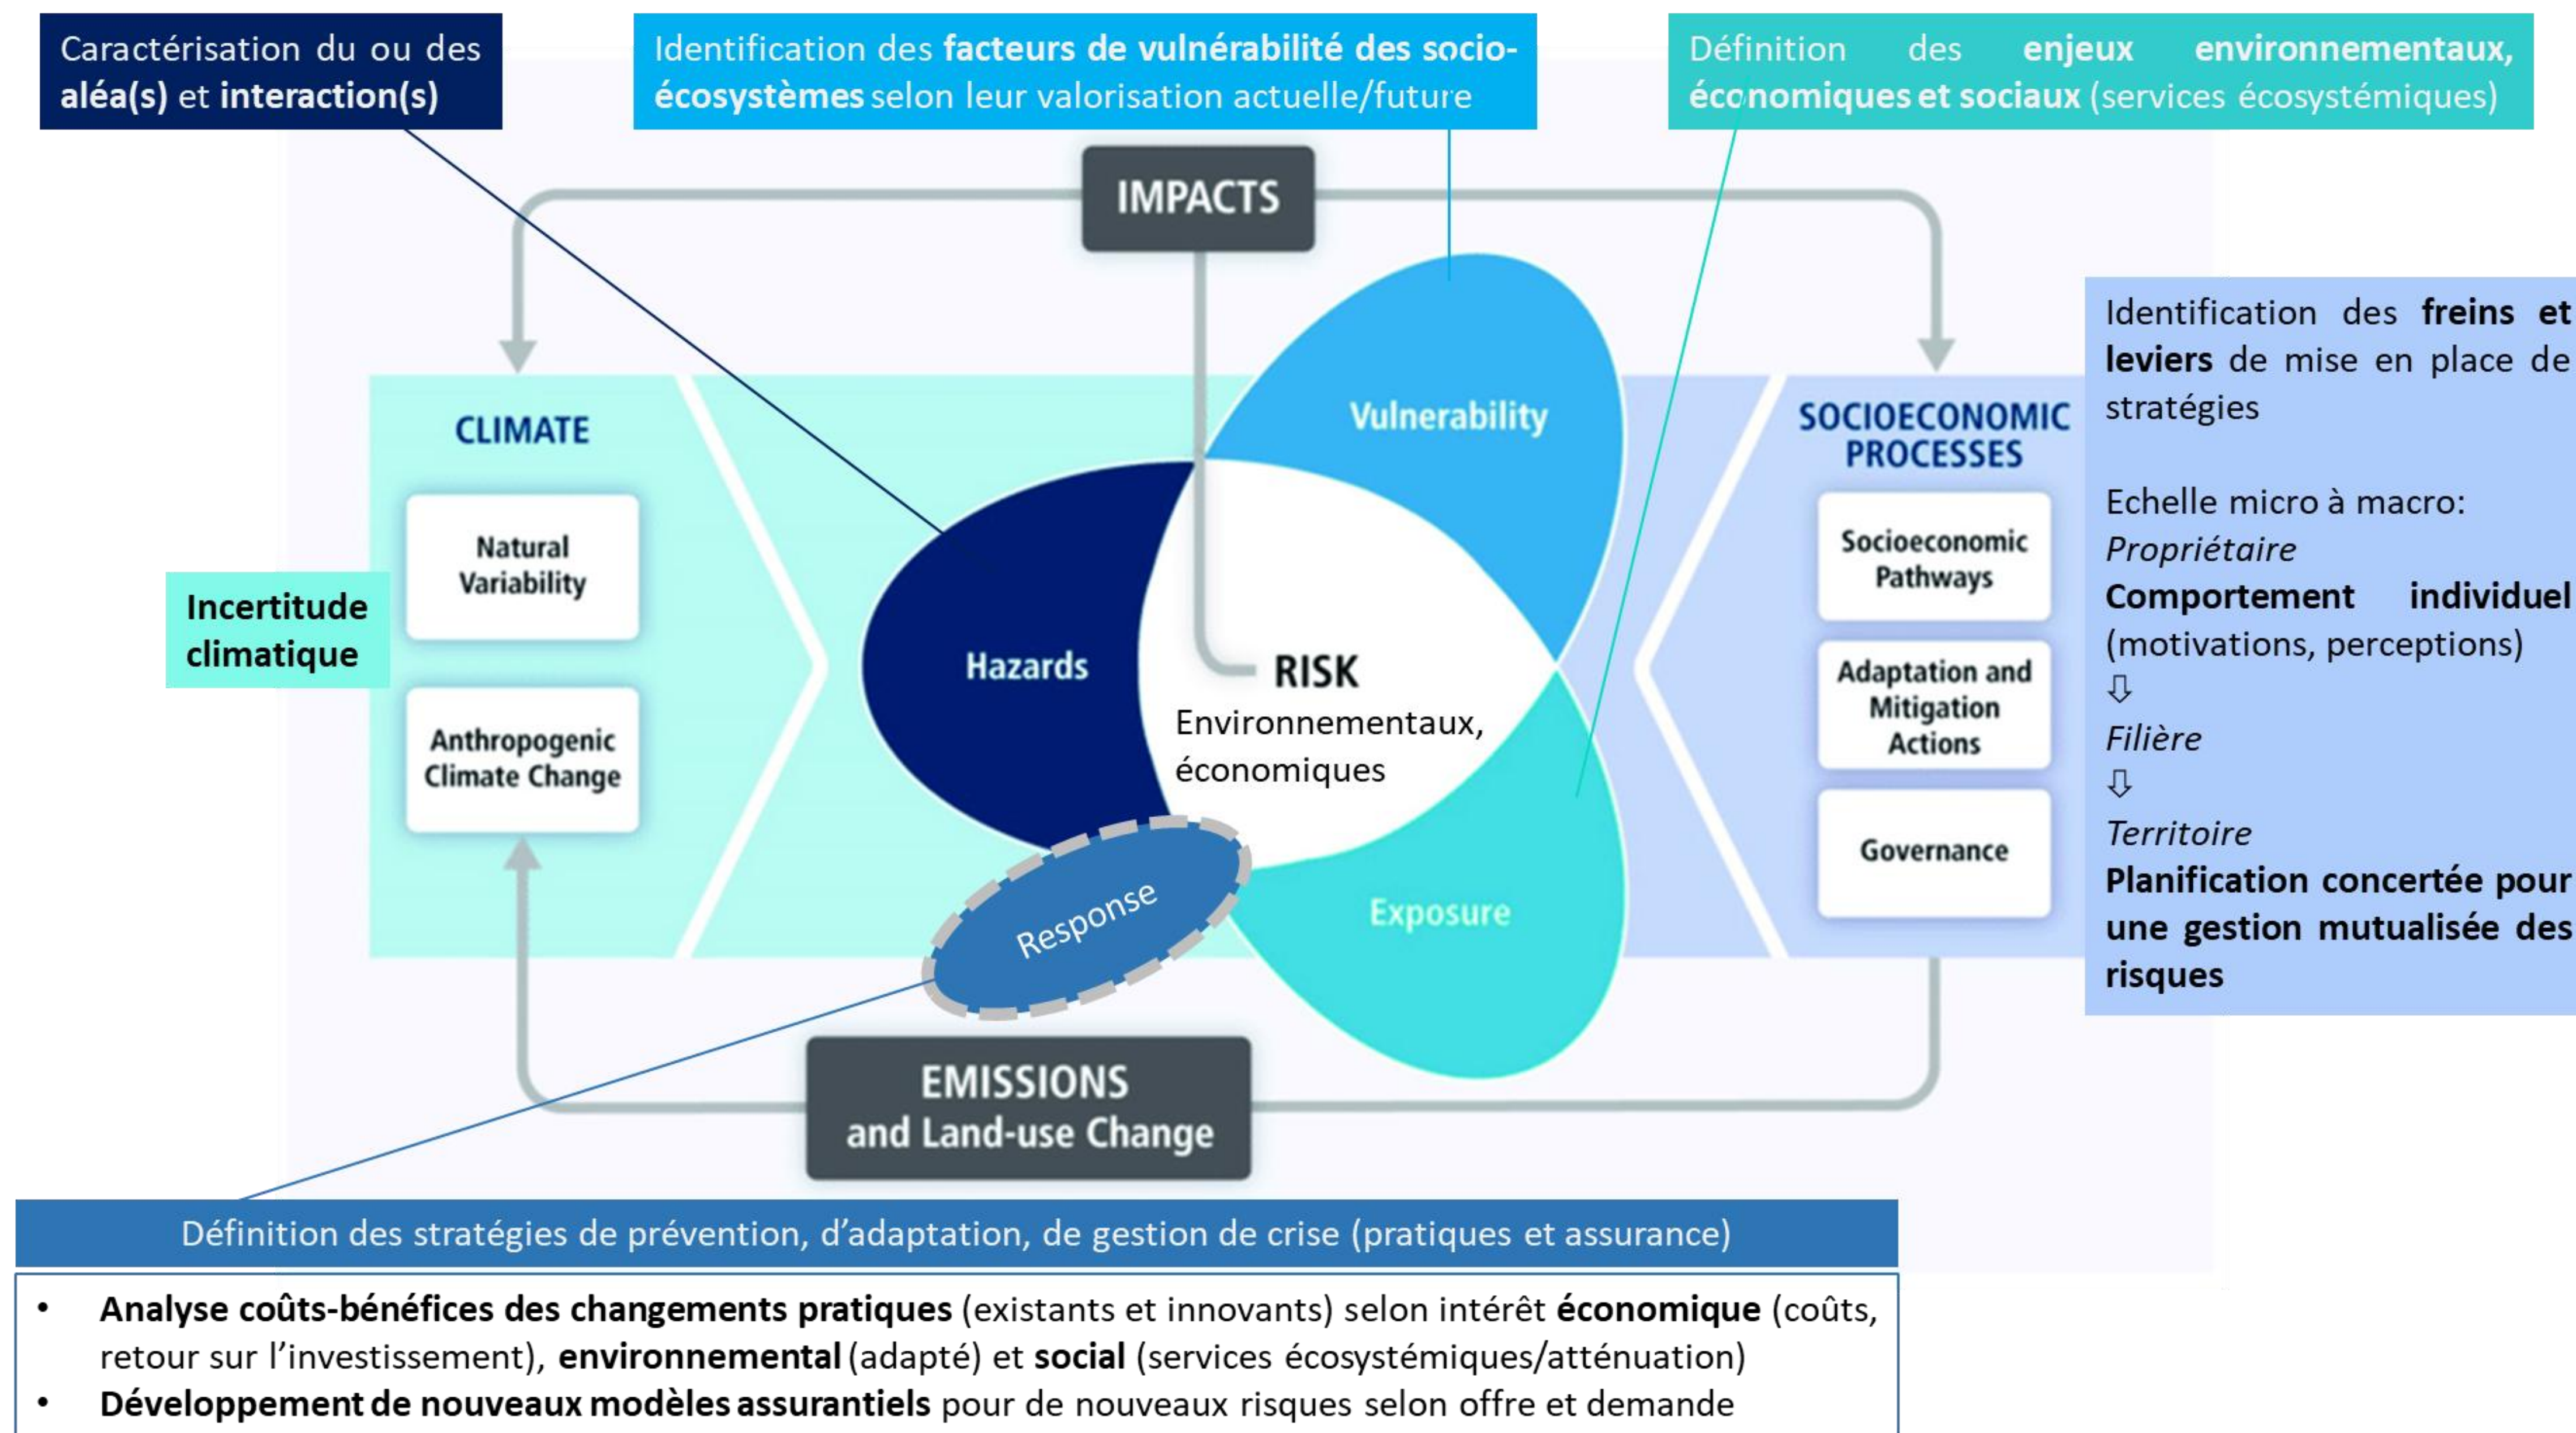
Caractérisation du ou des aléa(s) et interaction(s)

Identification des facteurs de vulnérabilité des socio-écosystèmes selon leur valorisation actuelle/future

Définition des enjeux environnementaux, économiques et sociaux (services écosystémiques)

IMPACTS

CLIMATE

Natural Variability

Anthropogenic Climate Change

Incertitude climatique

Vulnerability

Hazards

RISK
Environnementaux, économiques

Exposure

Response

SOCIOECONOMIC PROCESSES

Socioeconomic Pathways

Adaptation and Mitigation Actions

Governance

Identification des freins et leviers de mise en place de stratégies

Echelle micro à macro:
Propriétaire
Comportement individuel (motivations, perceptions)
⇩
Filière
⇩
Territoire
Planification concertée pour une gestion mutualisée des risques

EMISSIONS and Land-use Change

Définition des stratégies de prévention, d'adaptation, de gestion de crise (pratiques et assurance)

• Analyse coûts-bénéfices des changements pratiques (existants et innovants) selon intérêt économique (coûts, retour sur l'investissement), environnemental (adapté) et social (services écosystémiques/atténuation)
• Développement de nouveaux modèles assurantiels pour de nouveaux risques selon offre et demande